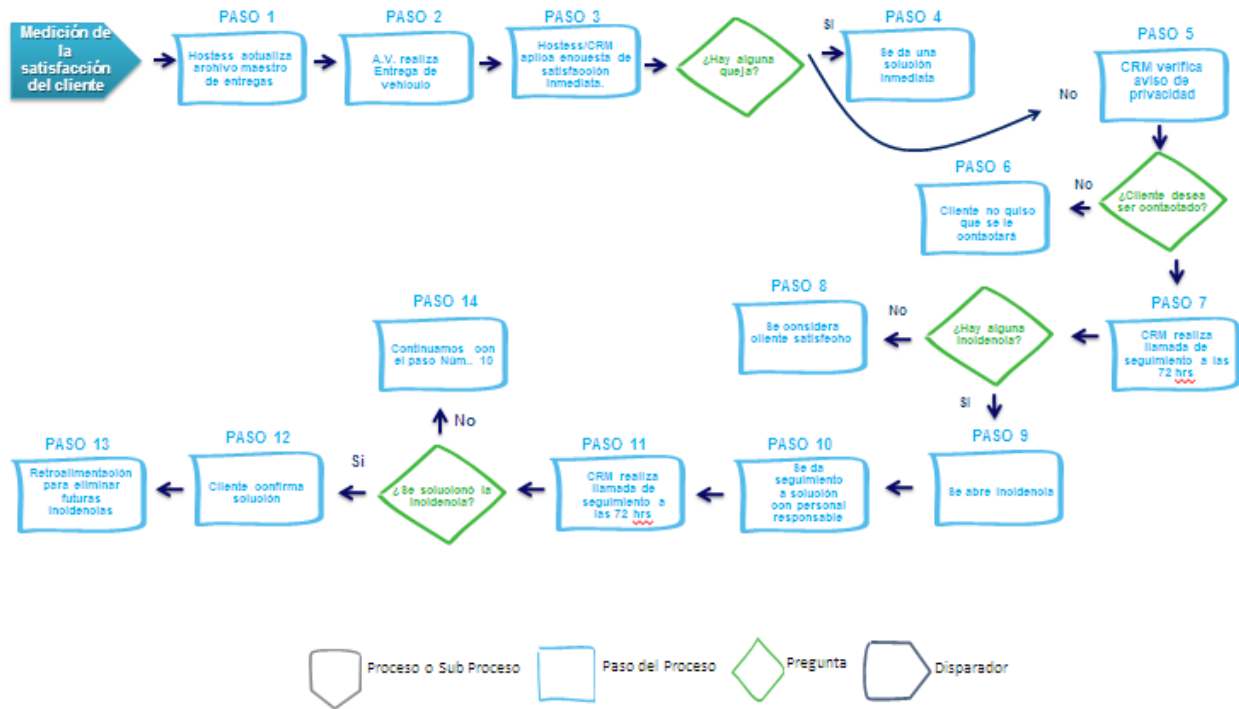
Medición de la satisfacción del cliente

PASO 1
Hostess actualiza archivo maestro de entregas

PASO 2
A.V. realiza Entrega de vehículo

PASO 3
Hostess/CRM aplica encuesta de satisfacción inmediata.

¿Hay alguna queja?

SI

PASO 4
Se da una solución inmediata

No

PASO 5
CRM verifica aviso de privacidad

¿Cliente desea ser contactado?

No

PASO 6
Cliente no quiso que se le contactara

PASO 7
CRM realiza llamada de seguimiento a las 72 hrs

¿Hay alguna incidencia?

No

PASO 8
Se considera cliente satisfecho

SI

PASO 9
Se abre incidencia

PASO 10
Se da seguimiento a solución con personal responsable

PASO 11
CRM realiza llamada de seguimiento a las 72 hrs

¿Se solucionó la incidencia?

No

PASO 14
Continuamos con el paso Núm.. 10

Si

PASO 12
Cliente confirma solución

PASO 13
Retroalimentación para eliminar futuras incidencias

Proceso o Sub Proceso
Paso del Proceso
Pregunta
Disparador